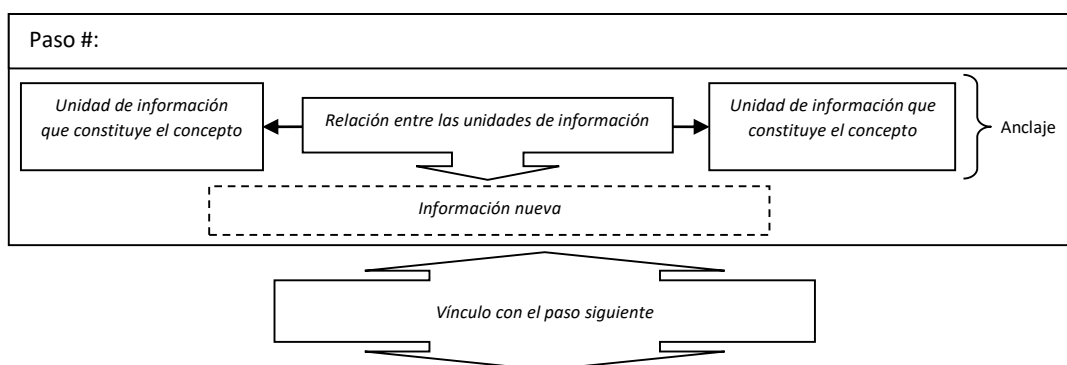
Paso #:

Unidad de información que constituye el concepto

Relación entre las unidades de información

Unidad de información que constituye el concepto

Anclaje

Información nueva

Vínculo con el paso siguiente